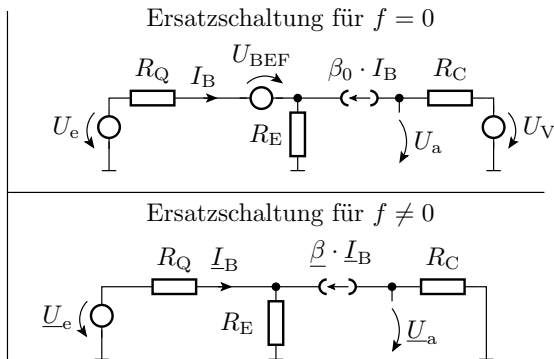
Ersatzschaltung für $f = 0$

$R_{\mathrm{Q}}$ $I_{\mathrm{B}}$ $U_{\mathrm{BEF}}$ $\beta_0 \cdot I_{\mathrm{B}}$ $R_{\mathrm{C}}$

$U_{\mathrm{e}}$ $R_{\mathrm{E}}$ $U_{\mathrm{a}}$ $U_{\mathrm{V}}$

Ersatzschaltung für $f \neq 0$

$R_{\mathrm{Q}}$ $\underline{I}_{\mathrm{B}}$ $\underline{\beta} \cdot \underline{I}_{\mathrm{B}}$ $R_{\mathrm{C}}$

$\underline{U}_{\mathrm{e}}$ $R_{\mathrm{E}}$ $\underline{U}_{\mathrm{a}}$